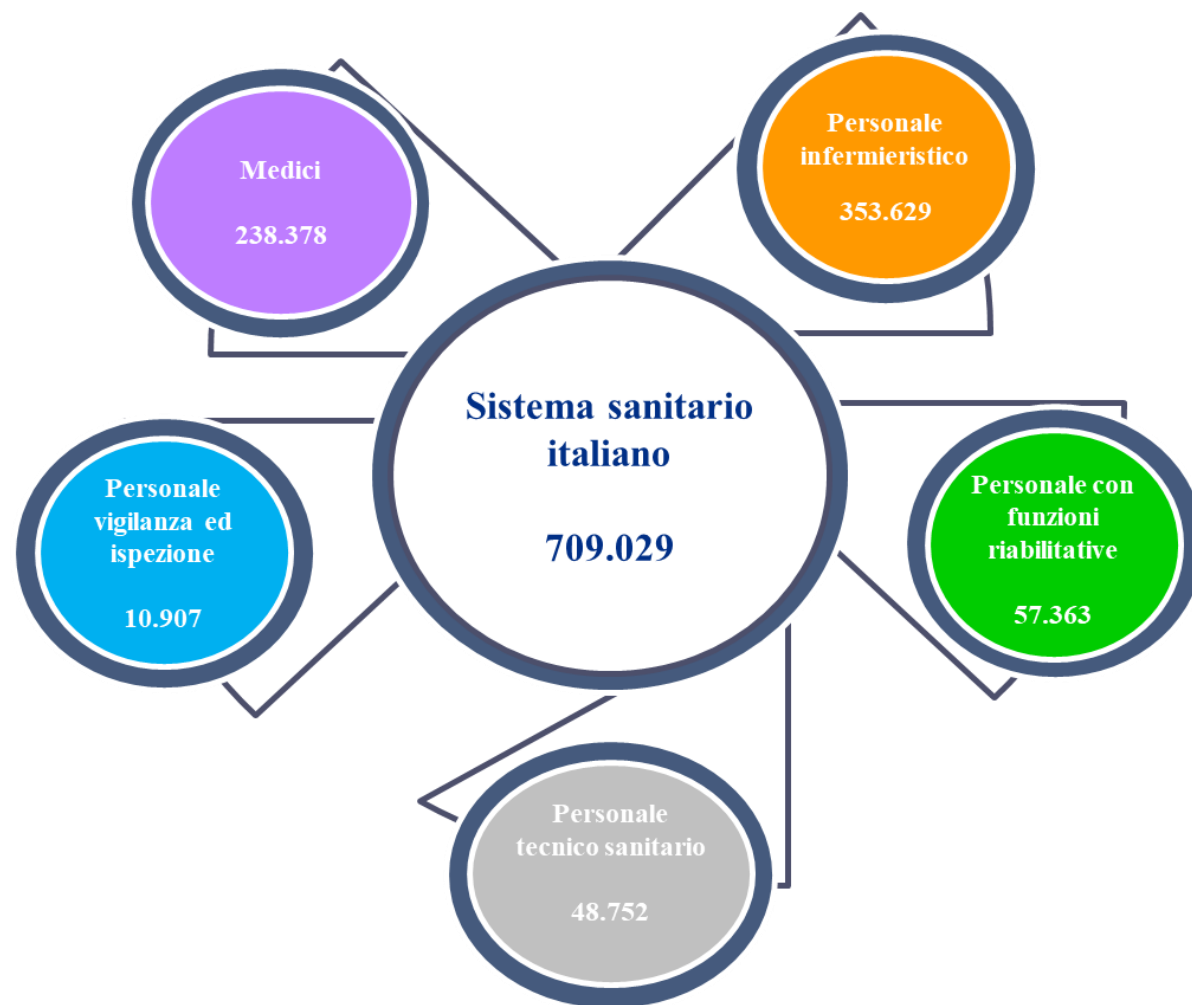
Medici

238.378

Personale infermieristico

353.629

Sistema sanitario italiano

709.029

Personale vigilanza ed ispezione

10.907

Personale con funzioni riabilitative

57.363

Personale tecnico sanitario

48.752